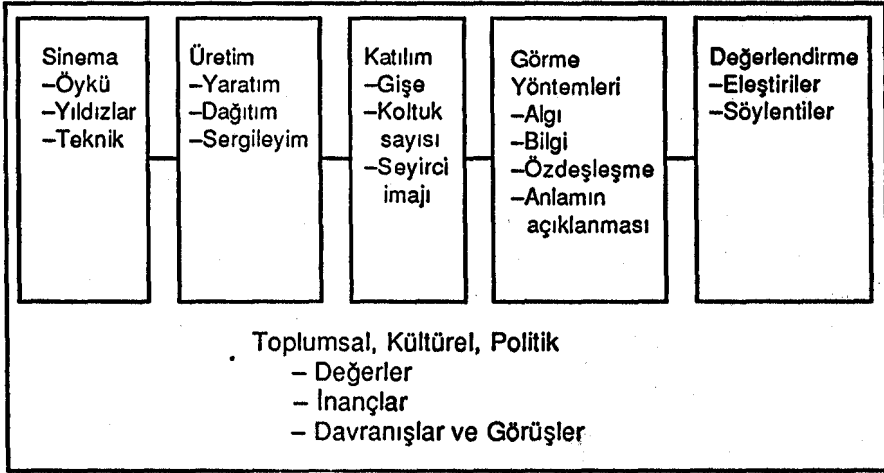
Sinema
–Öykü
–Yıldızlar
–Teknik

Üretim
–Yaratım
–Dağıtım
–Sergileyim

Katılım
–Gişe
–Koltuk sayısı
–Seyirci imajı

Görme Yöntemleri
–Algı
–Bilgi
–Özdeşleşme
–Anlamın açıklanması

Değerlendirme
–Eleştiriler
–Söylentiler

Toplumsal, Kültürel, Politik
– Değerler
– İnançlar
– Davranışlar ve Görüşler